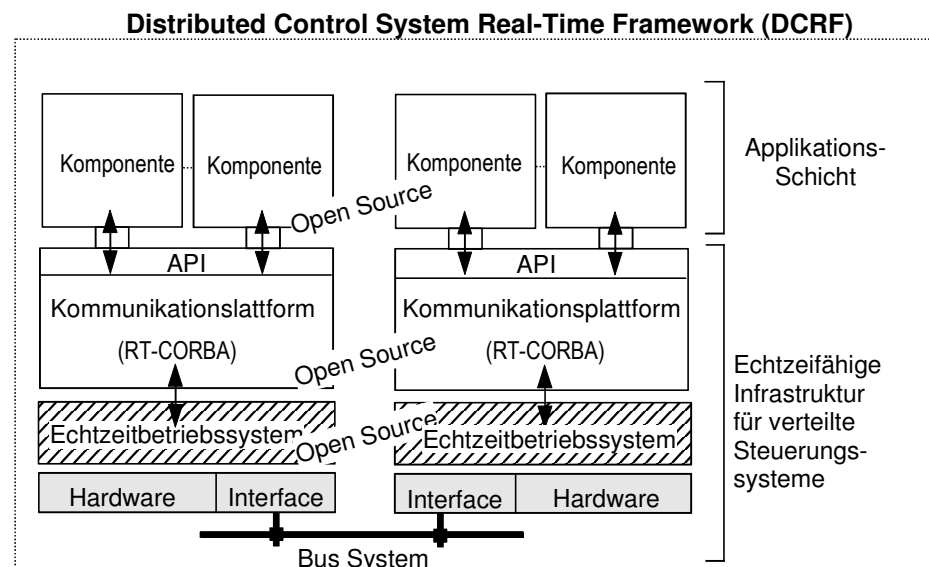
Distributed Control System Real-Time Framework (DCRF)

Komponente

Komponente

Open Source

Komponente

Komponente

Applikations-Schicht

API

Kommunikationslattform

(RT-CORBA)

API

Kommunikationsplattform

(RT-CORBA)

Open Source

Echtzeitbetriebssystem

Open Source

Echtzeitbetriebssystem

Echtzeifähige Infrastruktur für verteilte Steuerungs-systeme

Hardware

Interface

Interface

Hardware

Bus System